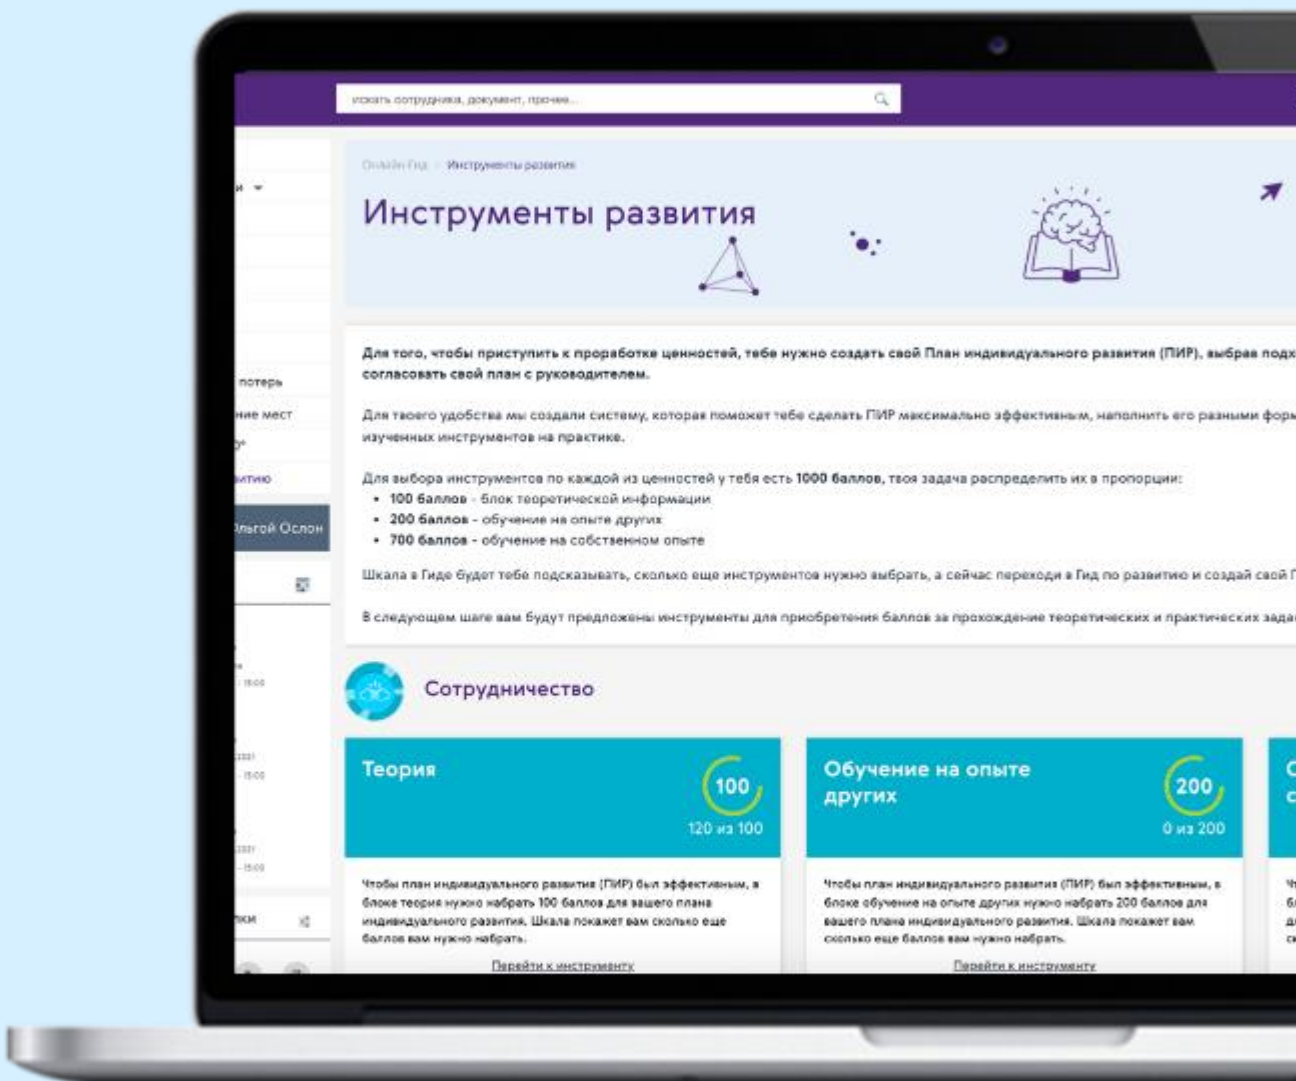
искать сотрудника, документ, прочее...

Онлайн Гид › Инструменты развития

Инструменты развития

и

потерь
ние мест
у
итию
Ольгой Ослон

Для того, чтобы приступить к проработке ценностей, тебе нужно создать свой План индивидуального развития (ПИР), выбрав подх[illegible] согласовать свой план с руководителем.

Для твоего удобства мы создали систему, которая поможет тебе сделать ПИР максимально эффективным, наполнить его разными форм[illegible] изученных инструментов на практике.

Для выбора инструментов по каждой из ценностей у тебя есть 1000 баллов, твоя задача распределить их в пропорции:
• 100 баллов - блок теоретической информации
• 200 баллов - обучение на опыте других
• 700 баллов - обучение на собственном опыте

Шкала в Гиде будет тебе подсказывать, сколько еще инструментов нужно выбрать, а сейчас переходи в Гид по развитию и создай свой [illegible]

В следующем шаге вам будут предложены инструменты для приобретения баллов за прохождение теоретических и практических зада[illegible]

Сотрудничество

Теория
100
120 из 100
Чтобы план индивидуального развития (ПИР) был эффективным, в блоке теория нужно набрать 100 баллов для вашего плана индивидуального развития. Шкала покажет вам сколько еще баллов вам нужно набрать.
Перейти к инструменту

Обучение на опыте других
200
0 из 200
Чтобы план индивидуального развития (ПИР) был эффективным, в блоке обучение на опыте других нужно набрать 200 баллов для вашего плана индивидуального развития. Шкала покажет вам сколько еще баллов вам нужно набрать.
Перейти к инструменту